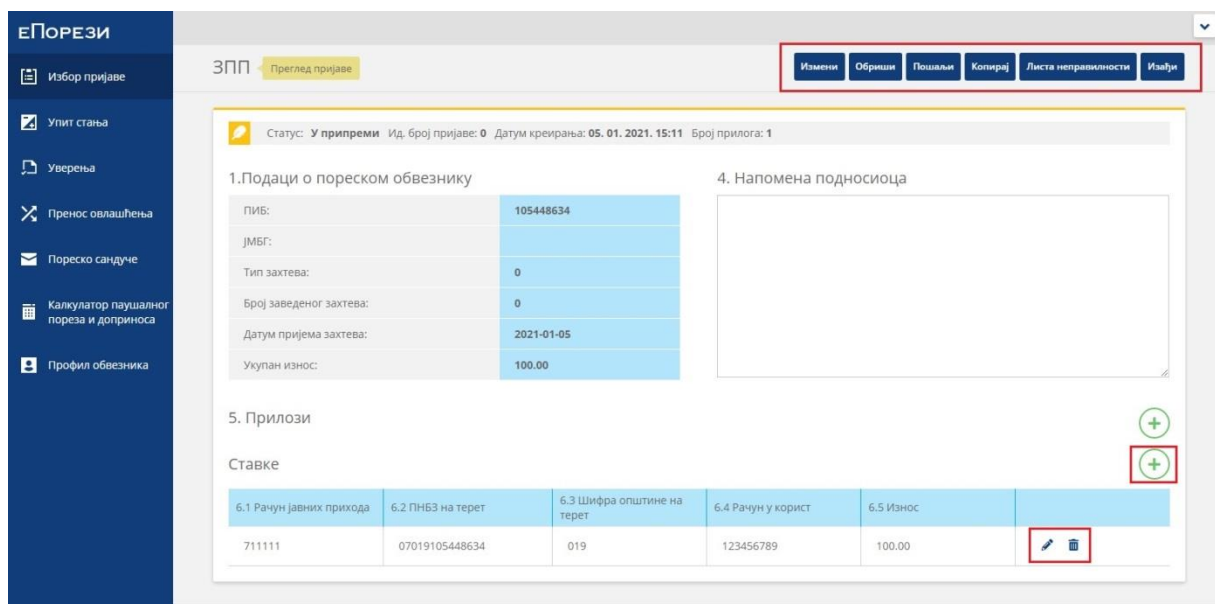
еПорези

Избор пријаве

Упит стања

Уверења

Пренос овлашћења

Пореско сандуче

Калкулатор паушалног пореза и доприноса

Профил обвезника

ЗПП Преглед пријаве

Измени Обриши Пошаљи Копирај Листа неправилности Изађи

Статус: У припреми Ид. број пријаве: 0 Датум креирања: 05. 01. 2021. 15:11 Број прилога: 1

1.Подаци о пореском обвезнику

| ПИБ: | 105448634 |
|---|---|
| ЈМБГ: | |
| Тип захтева: | 0 |
| Број заведеног захтева: | 0 |
| Датум пријема захтева: | 2021-01-05 |
| Укупан износ: | 100.00 |

4. Напомена подносиоца

5. Прилози

Ставке

| 6.1 Рачун јавних прихода | 6.2 ПНБЗ на терет | 6.3 Шифра општине на терет | 6.4 Рачун у корист | 6.5 Износ | |
|---|---|---|---|---|---|
| 711111 | 07019105448634 | 019 | 123456789 | 100.00 | |